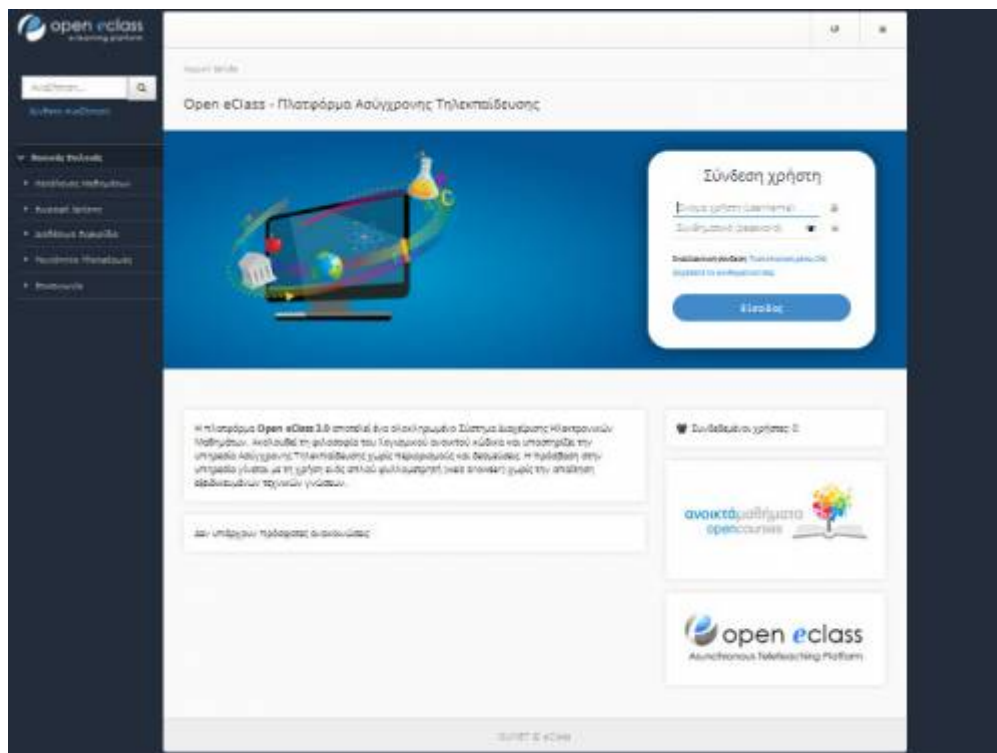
open eclass
e-learning platform

Αναζήτηση... 
Σύνθετη αναζήτηση

Βασικές Επιλογές
Κατάλογος Μαθημάτων
Εγγραφή χρήστη
Εγχειρίδιο Χρήστη
Πολιτική Προστασίας
Επικοινωνία

Αρχική Σελίδα

Open eClass - Πλατφόρμα Ασύγχρονης Τηλεκπαίδευσης

Σύνδεση χρήστη
Όνομα χρήστη (username)
Συνθηματικό (password)
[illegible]
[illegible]
Είσοδος

Η πλατφόρμα Open eClass 3.0 αποτελεί ένα ολοκληρωμένο Σύστημα Διαχείρισης Ηλεκτρονικών Μαθημάτων. Ακολουθεί τη φιλοσοφία του λογισμικού ανοικτού κώδικα και υποστηρίζει την υπηρεσία Ασύγχρονης Τηλεκπαίδευσης χωρίς περιορισμούς και δεσμεύσεις. Η πρόσβαση στην υπηρεσία γίνεται με τη χρήση ενός απλού φυλλομετρητή (web browser) χωρίς την απαίτηση εξειδικευμένων τεχνικών γνώσεων.

Δεν υπάρχουν πρόσφατες ανακοινώσεις

Συνδεδεμένοι χρήστες: 0

ανοικτάμαθήματα
opencourses

open eclass
Asynchronous Teleteaching Platform

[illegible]